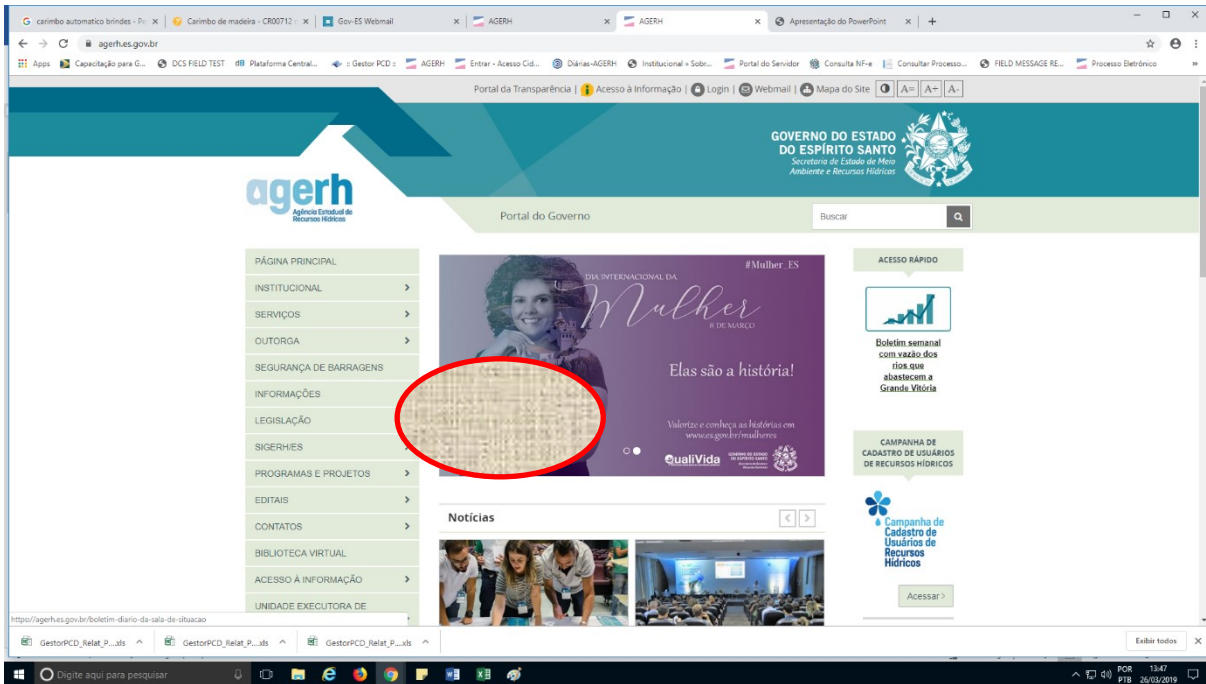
carimbo automatico brindes - Pe ×
Carimbo de madeira - CR00712 ×
Gov-ES Webmail ×
AGERH ×
AGERH ×
Apresentação do PowerPoint ×
+

agerh.es.gov.br

Apps
Capacitação para G...
DCS FIELD TEST
Plataforma Central...
:: Gestor PCD ::
AGERH
Entrar - Acesso Cid...
Diárias-AGERH
Institucional » Sobr...
Portal do Servidor
Consulta NF-e
Consultar Processo...
FIELD MESSAGE RE...
Processo Eletrônico

Portal da Transparência | Acesso à Informação | Login | Webmail | Mapa do Site | A= | A+ | A-

GOVERNO DO ESTADO DO ESPÍRITO SANTO
Secretaria de Estado de Meio Ambiente e Recursos Hídricos

agerh
Agência Estadual de Recursos Hídricos

Portal do Governo
Buscar

PÁGINA PRINCIPAL
INSTITUCIONAL
SERVIÇOS
OUTORGA
SEGURANÇA DE BARRAGENS
INFORMAÇÕES
LEGISLAÇÃO
SIGERH/ES
PROGRAMAS E PROJETOS
EDITAIS
CONTATOS
BIBLIOTECA VIRTUAL
ACESSO À INFORMAÇÃO
UNIDADE EXECUTORA DE

#Mulher_ES
DIA INTERNACIONAL DA
Mulher
8 DE MARÇO
Elas são a história!
Valorize e conheça as histórias em www.es.gov.br/mulheres
QualiVida
GOVERNO DO ESTADO DO ESPÍRITO SANTO

Notícias

ACESSO RÁPIDO
Boletim semanal com vazão dos rios que abastecem a Grande Vitória

CAMPANHA DE CADASTRO DE USUÁRIOS DE RECURSOS HÍDRICOS
Campanha de Cadastro de Usuários de Recursos Hídricos
Acessar >

https://agerh.es.gov.br/boletim-diario-da-sala-de-situacao

GestorPCD_Relat_P....xls ^
GestorPCD_Relat_P....xls ^
GestorPCD_Relat_P....xls ^
Exibir todos ×

Digite aqui para pesquisar
POR PTB 13:47 26/03/2019